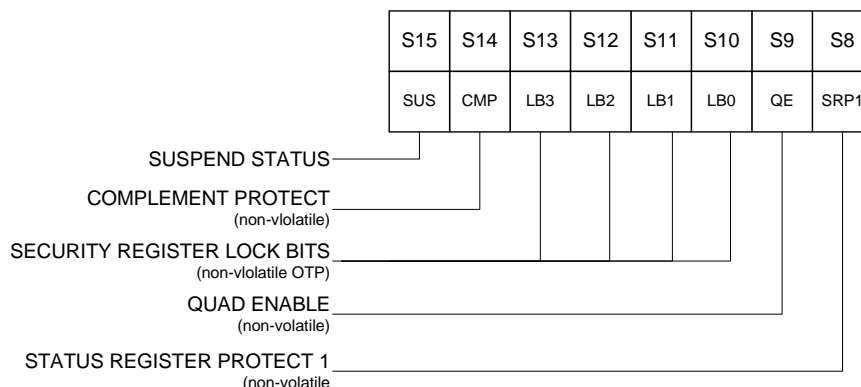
| S15 | S14 | S13 | S12 | S11 | S10 | S9 | S8 |
|---|---|---|---|---|---|---|---|
| SUS | CMP | LB3 | LB2 | LB1 | LB0 | QE | SRP1 |

SUSPEND STATUS

COMPLEMENT PROTECT
(non-vlolatile)

SECURITY REGISTER LOCK BITS
(non-vlolatile OTP)

QUAD ENABLE
(non-volatile)

STATUS REGISTER PROTECT 1
(non-volatile